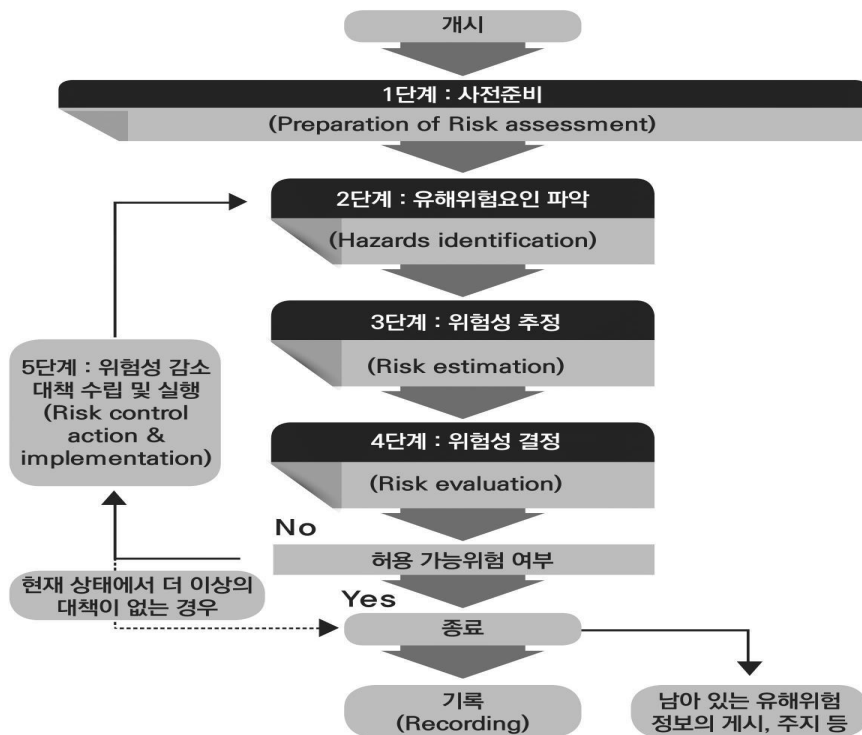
개시

1단계 : 사전준비
(Preparation of Risk assessment)

2단계 : 유해위험요인 파악
(Hazards identification)

3단계 : 위험성 추정
(Risk estimation)

4단계 : 위험성 결정
(Risk evaluation)

5단계 : 위험성 감소 대책 수립 및 실행 (Risk control action & implementation)

No

허용 가능위험 여부

현재 상태에서 더 이상의 대책이 없는 경우

Yes

종료

기록 (Recording)

남아 있는 유해위험 정보의 게시, 주지 등